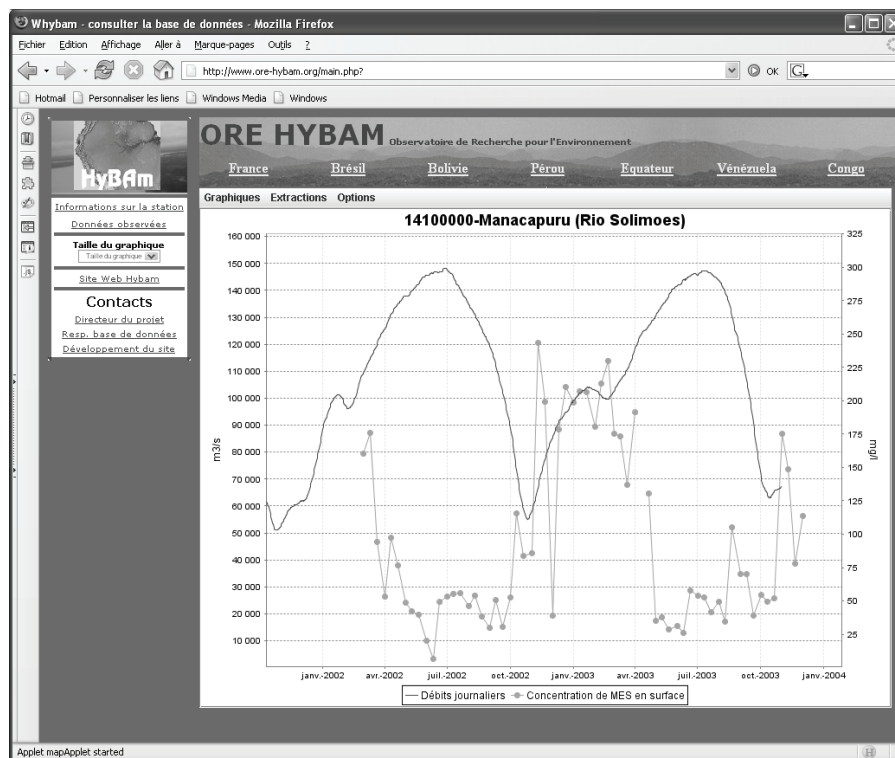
Whybam - consulter la base de données - Mozilla Firefox

Fichier Edition Affichage Aller à Marque-pages Outils ?

http://www.ore-hybam.org/main.php?

OK

Hotmail Personnaliser les liens Windows Media Windows

HyBAm

ORE HYBAM Observatoire de Recherche pour l'Environnement

France Brésil Bolivie Pérou Equateur Vénézuela Congo

Informations sur la station
Données observées

Taille du graphique
Taille du graphique

Site Web Hybam

Contacts
Directeur du projet
Resp. base de données
Développement du site

Graphiques Extractions Options

14100000-Manacapuru (Rio Solimoes)

160 000
150 000
140 000
130 000
120 000
110 000
100 000
90 000
80 000
70 000
60 000
50 000
40 000
30 000
20 000
10 000

m3/s

325
300
275
250
225
200
175
150
125
100
75
50
25

mg/l

janv.-2002 avr.-2002 juil.-2002 oct.-2002 janv.-2003 avr.-2003 juil.-2003 oct.-2003 janv.-2004

Débits journaliers Concentration de MES en surface

Applet mapApplet started